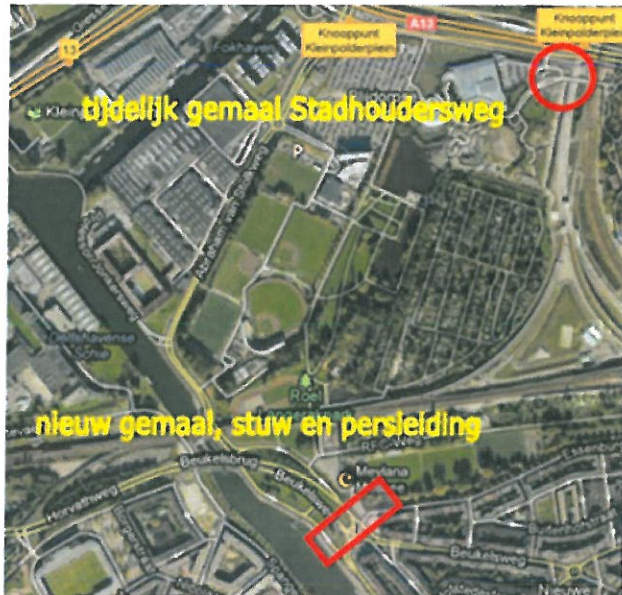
Knooppunt Kleinpolderplein

A13

Knooppunt Kleinpolderplein

13

Kleinpolderplein

tijdelijk gemaal Stadhoudersweg

Abraham van Stolkweg

Delfshavense Schie

Roel

nieuw gemaal, stuw en persleiding

Mevlana

Beukelsbrug

Beukelsweg

Horvathweg

Beukelsweg